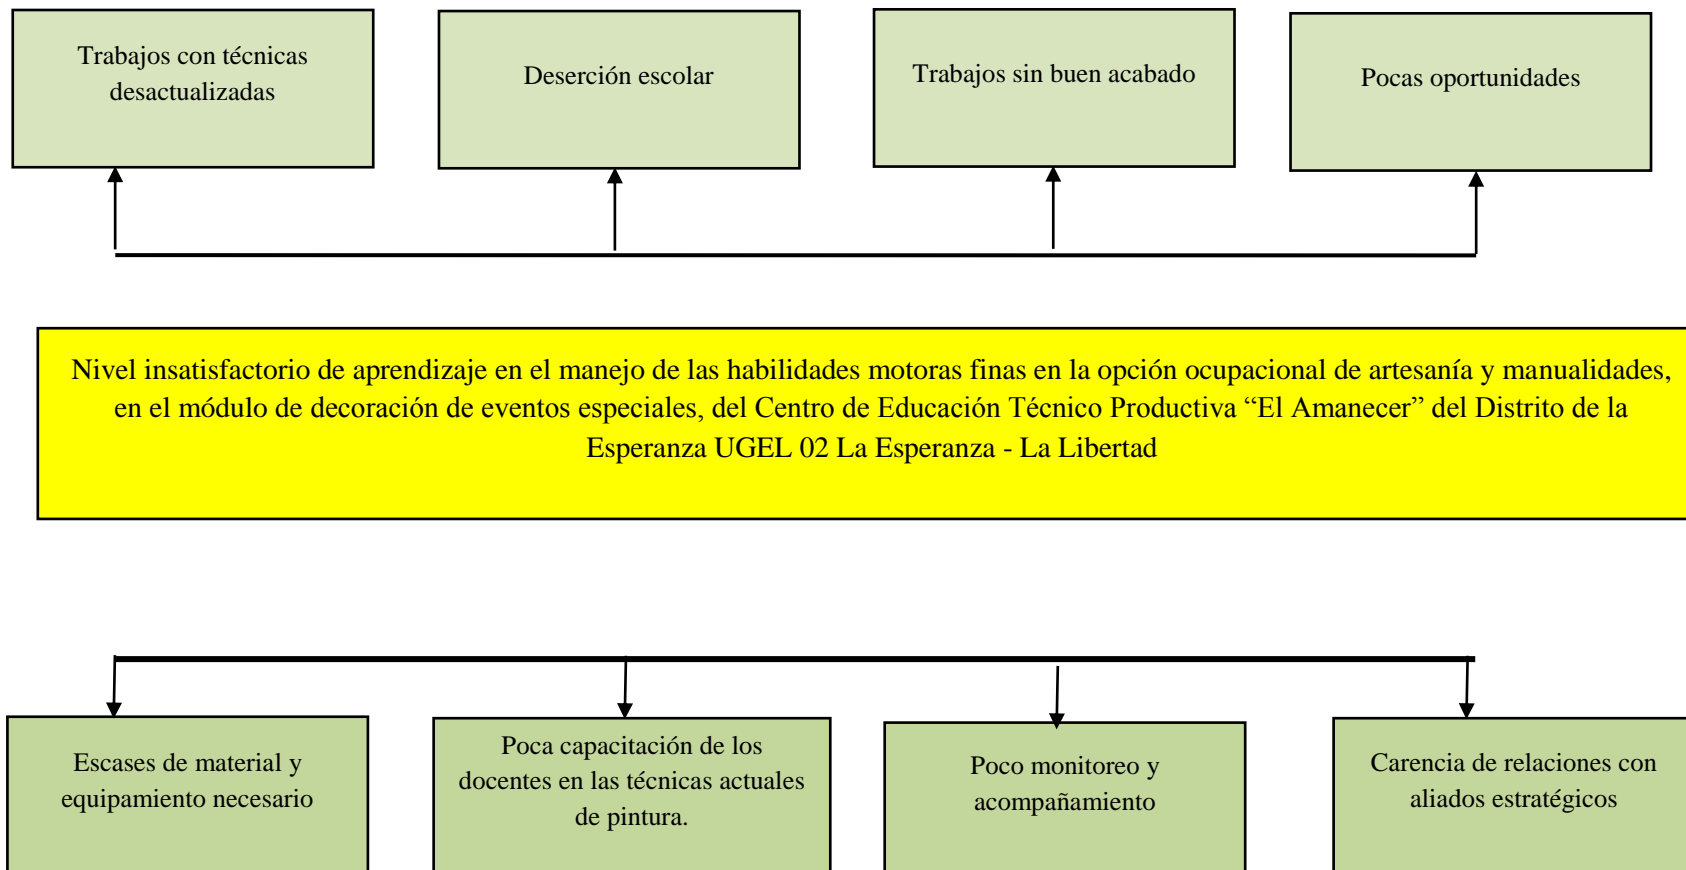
Trabajos con técnicas desactualizadas

Deserción escolar

Trabajos sin buen acabado

Pocas oportunidades

Nivel insatisfactorio de aprendizaje en el manejo de las habilidades motoras finas en la opción ocupacional de artesanía y manualidades, en el módulo de decoración de eventos especiales, del Centro de Educación Técnico Productiva “El Amanecer” del Distrito de la Esperanza UGEL 02 La Esperanza - La Libertad

Escases de material y equipamiento necesario

Poca capacitación de los docentes en las técnicas actuales de pintura.

Poco monitoreo y acompañamiento

Carencia de relaciones con aliados estratégicos